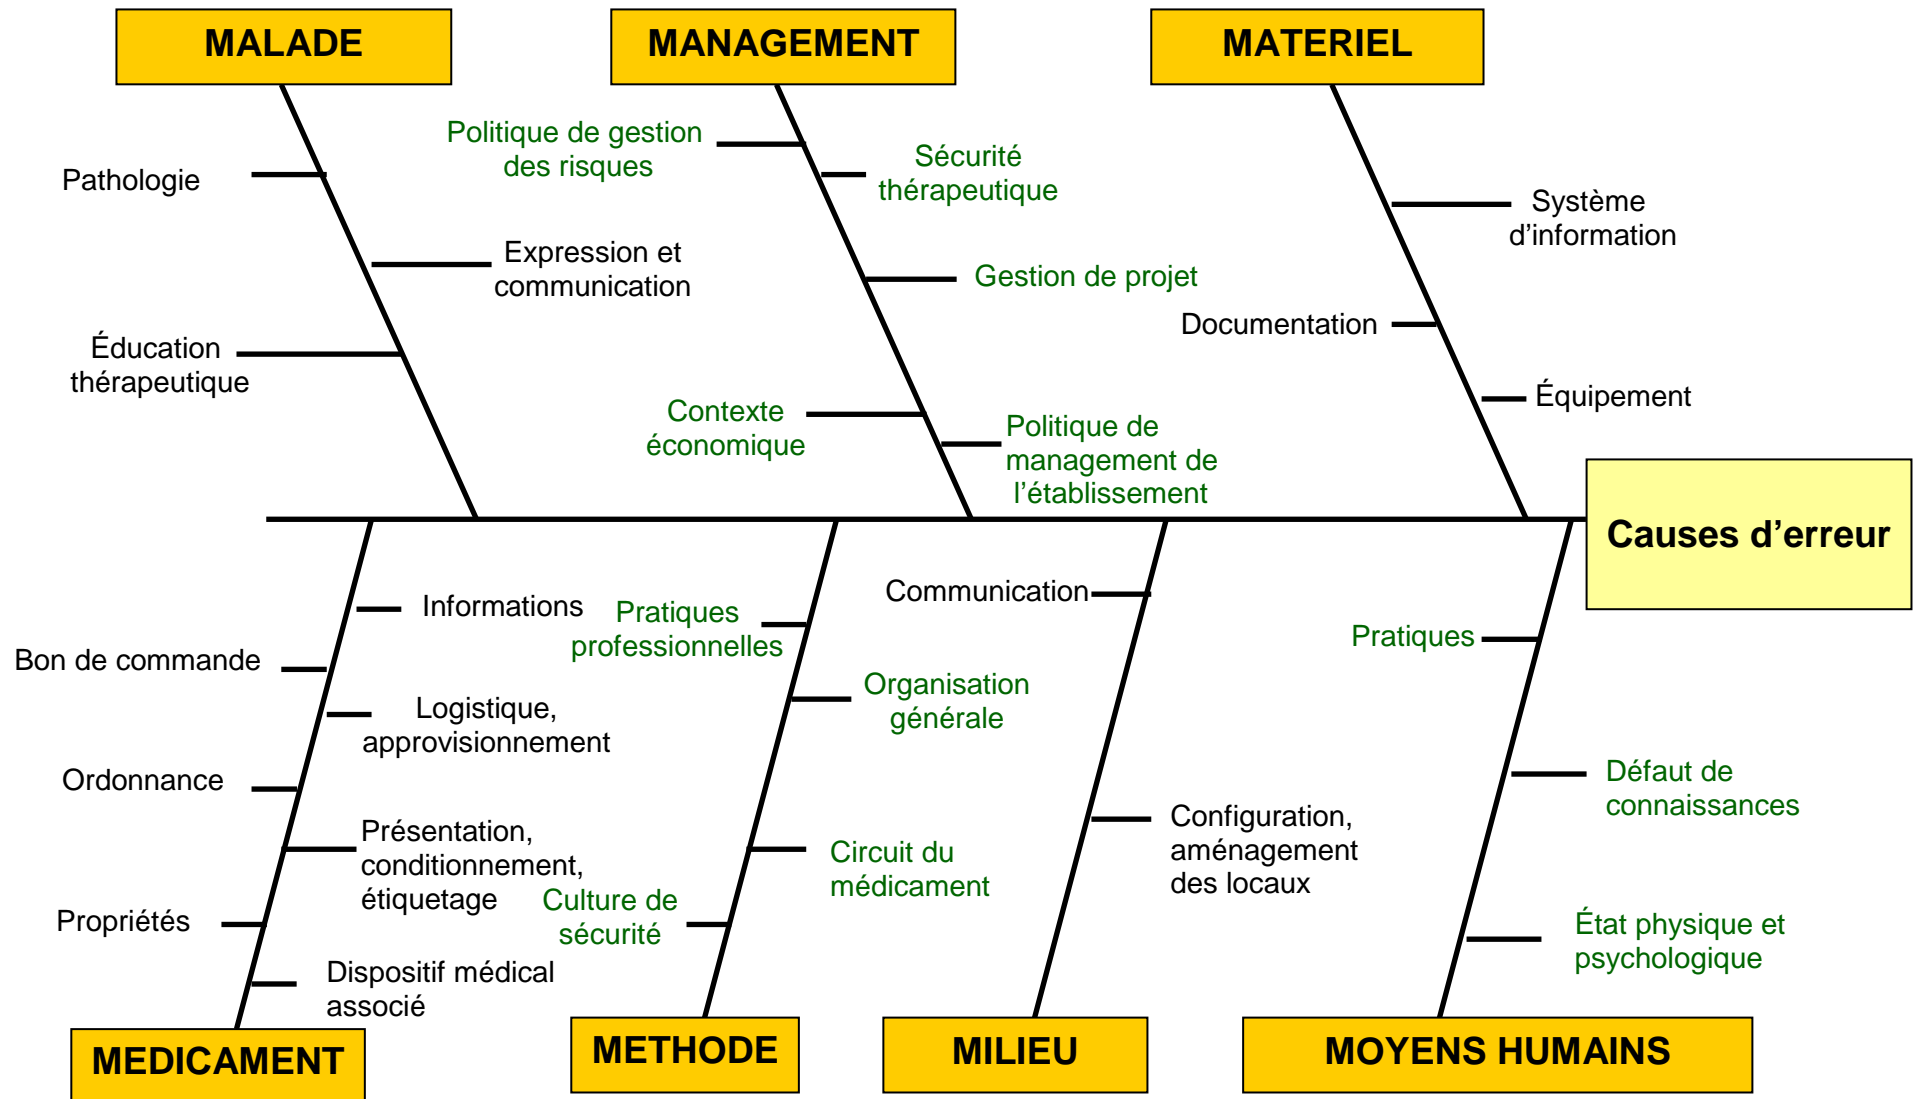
MALADE

Pathologie

Expression et communication

Éducation thérapeutique

MANAGEMENT

Politique de gestion des risques

Sécurité thérapeutique

Gestion de projet

Contexte économique

Politique de management de l'établissement

MATERIEL

Système d'information

Documentation

Équipement

Causes d'erreur

Informations

Bon de commande

Logistique, approvisionnement

Ordonnance

Présentation, conditionnement, étiquetage

Propriétés

Dispositif médical associé

MEDICAMENT

Pratiques professionnelles

Organisation générale

Circuit du médicament

Culture de sécurité

METHODE

Communication

Configuration, aménagement des locaux

MILIEU

Pratiques

Défaut de connaissances

État physique et psychologique

MOYENS HUMAINS